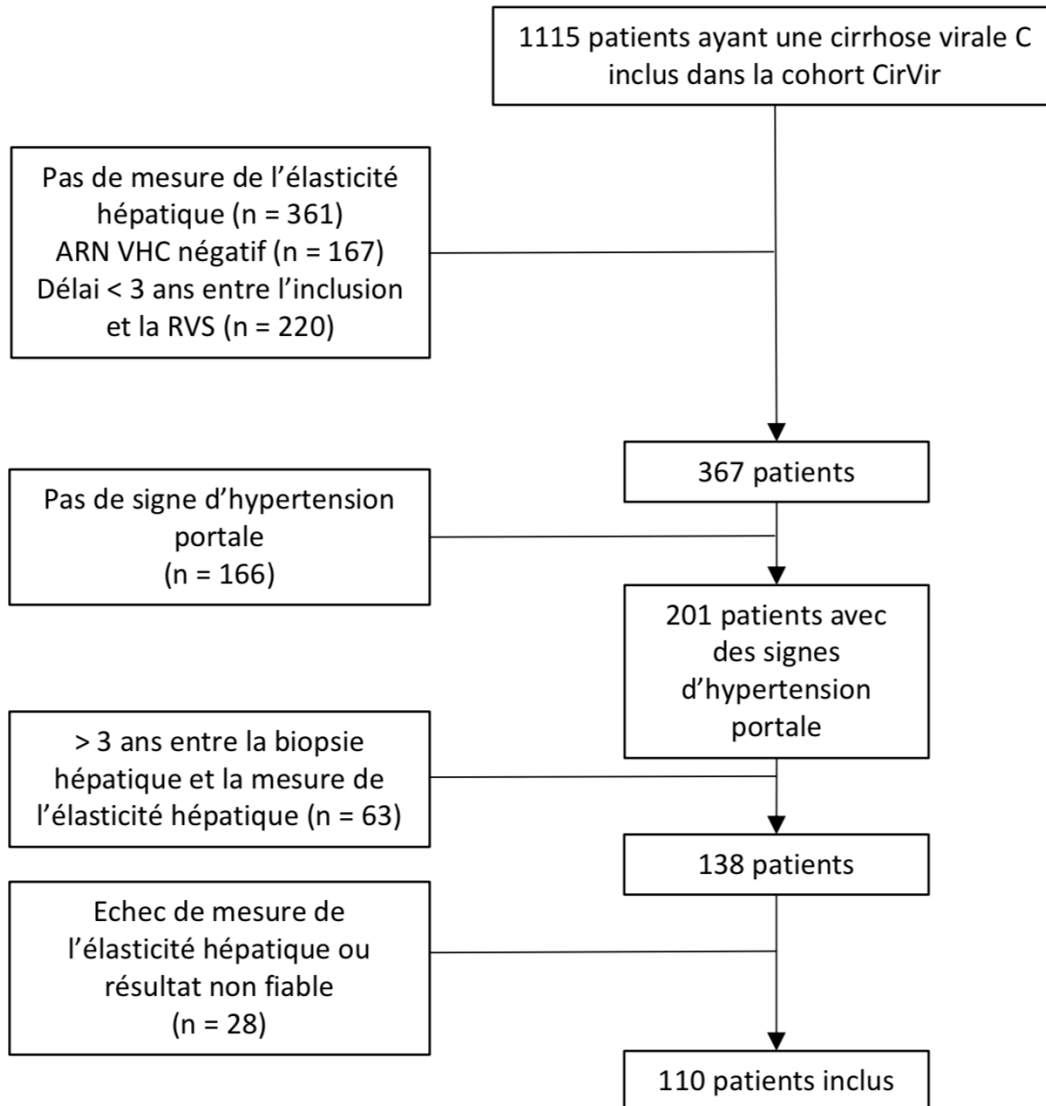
1115 patients ayant une cirrhose virale C inclus dans la cohort CirVir

Pas de mesure de l'élasticité hépatique (n = 361)
ARN VHC négatif (n = 167)
Délai < 3 ans entre l'inclusion et la RVS (n = 220)

367 patients

Pas de signe d'hypertension portale (n = 166)

201 patients avec des signes d'hypertension portale

> 3 ans entre la biopsie hépatique et la mesure de l'élasticité hépatique (n = 63)

138 patients

Echec de mesure de l'élasticité hépatique ou résultat non fiable (n = 28)

110 patients inclus